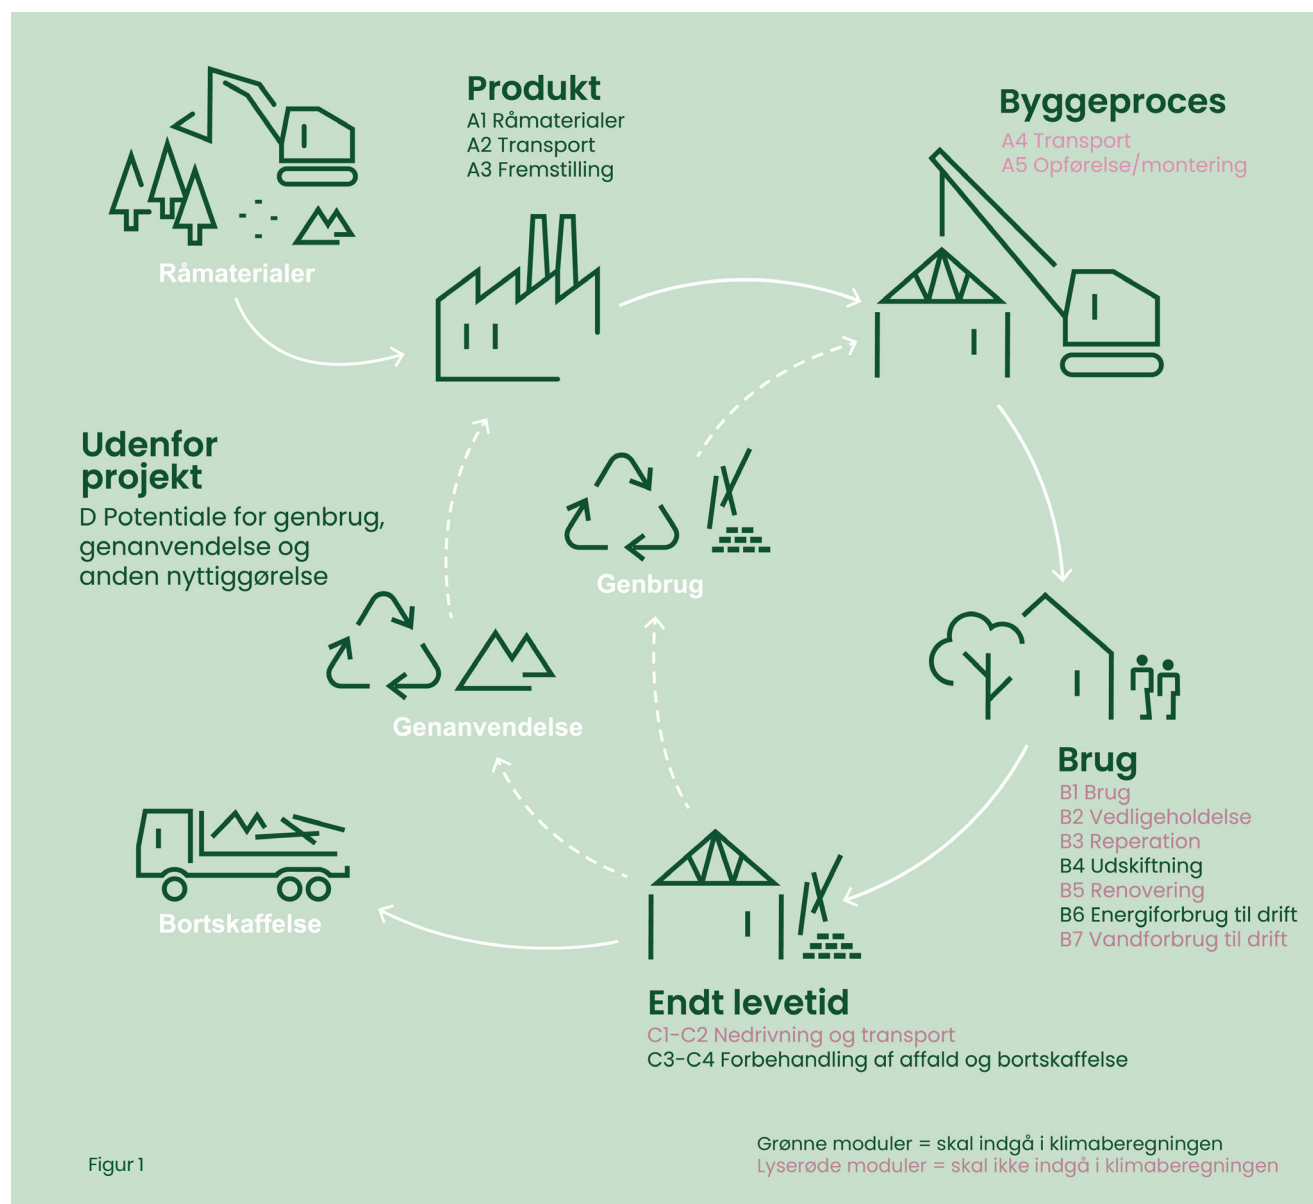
Produkt
A1 Råmaterialer
A2 Transport
A3 Fremstilling

Byggeproces
A4 Transport
A5 Opførelse/montering

Råmaterialer

Udenfor projekt
D Potentiale for genbrug, genanvendelse og anden nyttiggørelse

Genbrug

Genanvendelse

Brug
B1 Brug
B2 Vedligeholdelse
B3 Reperation
B4 Udskiftning
B5 Renovering
B6 Energiforbrug til drift
B7 Vandforbrug til drift

Bortskaffelse

Endt levetid
C1-C2 Nedrivning og transport
C3-C4 Forbehandling af affald og bortskaffelse

Figur 1

Grønne moduler = skal indgå i klimaberegningen
Lyserøde moduler = skal ikke indgå i klimaberegningen